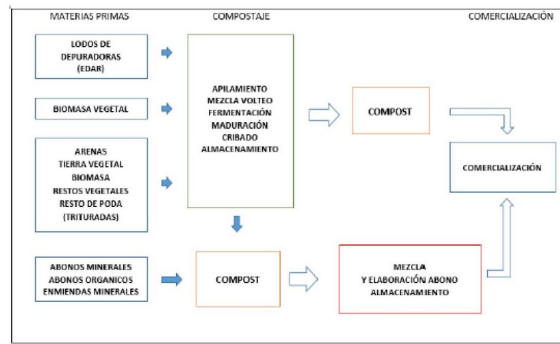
MATERIAS PRIMAS

COMPOSTAJE

COMERCIALIZACIÓN

LODOS DE DEPURADORAS (EDAR)

BIOMASA VEGETAL

ARENAS
TIERRA VEGETAL
BIOMASA
RESTOS VEGETALES
RESTO DE PODA
(TRITURADAS)

APILAMIENTO
MEZCLA VOLTEO
FERMENTACIÓN
MADURACIÓN
CRIBADO
ALMACENAMIENTO

COMPOST

COMERCIALIZACIÓN

ABONOS MINERALES
ABONOS ORGANICOS
ENMIENDAS MINERALES

COMPOST

MEZCLA
Y ELABORACIÓN ABONO
ALMACENAMIENTO